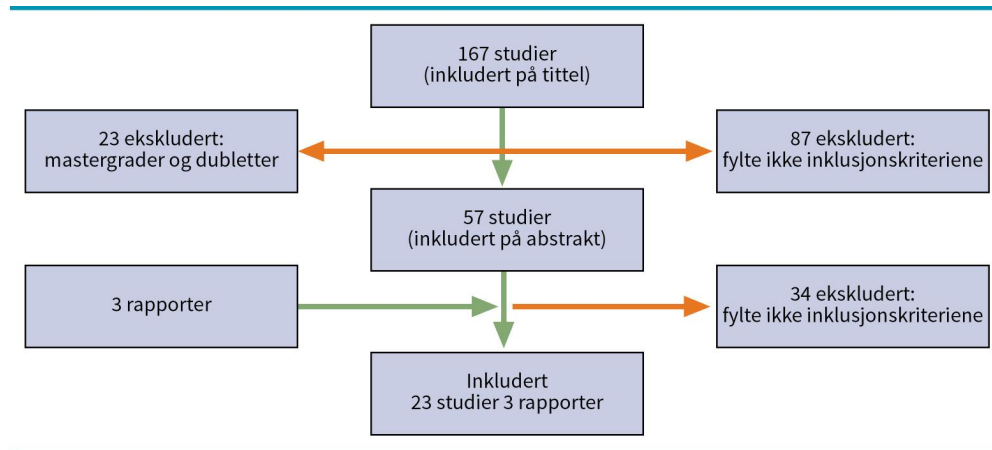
167 studier
(inkludert på tittel)

23 ekskludert:
mastergrader og dubletter

87 ekskludert:
fylte ikke inklusjonskriteriene

57 studier
(inkludert på abstrakt)

3 rapporter

34 ekskludert:
fylte ikke inklusjonskriteriene

Inkludert
23 studier 3 rapporter